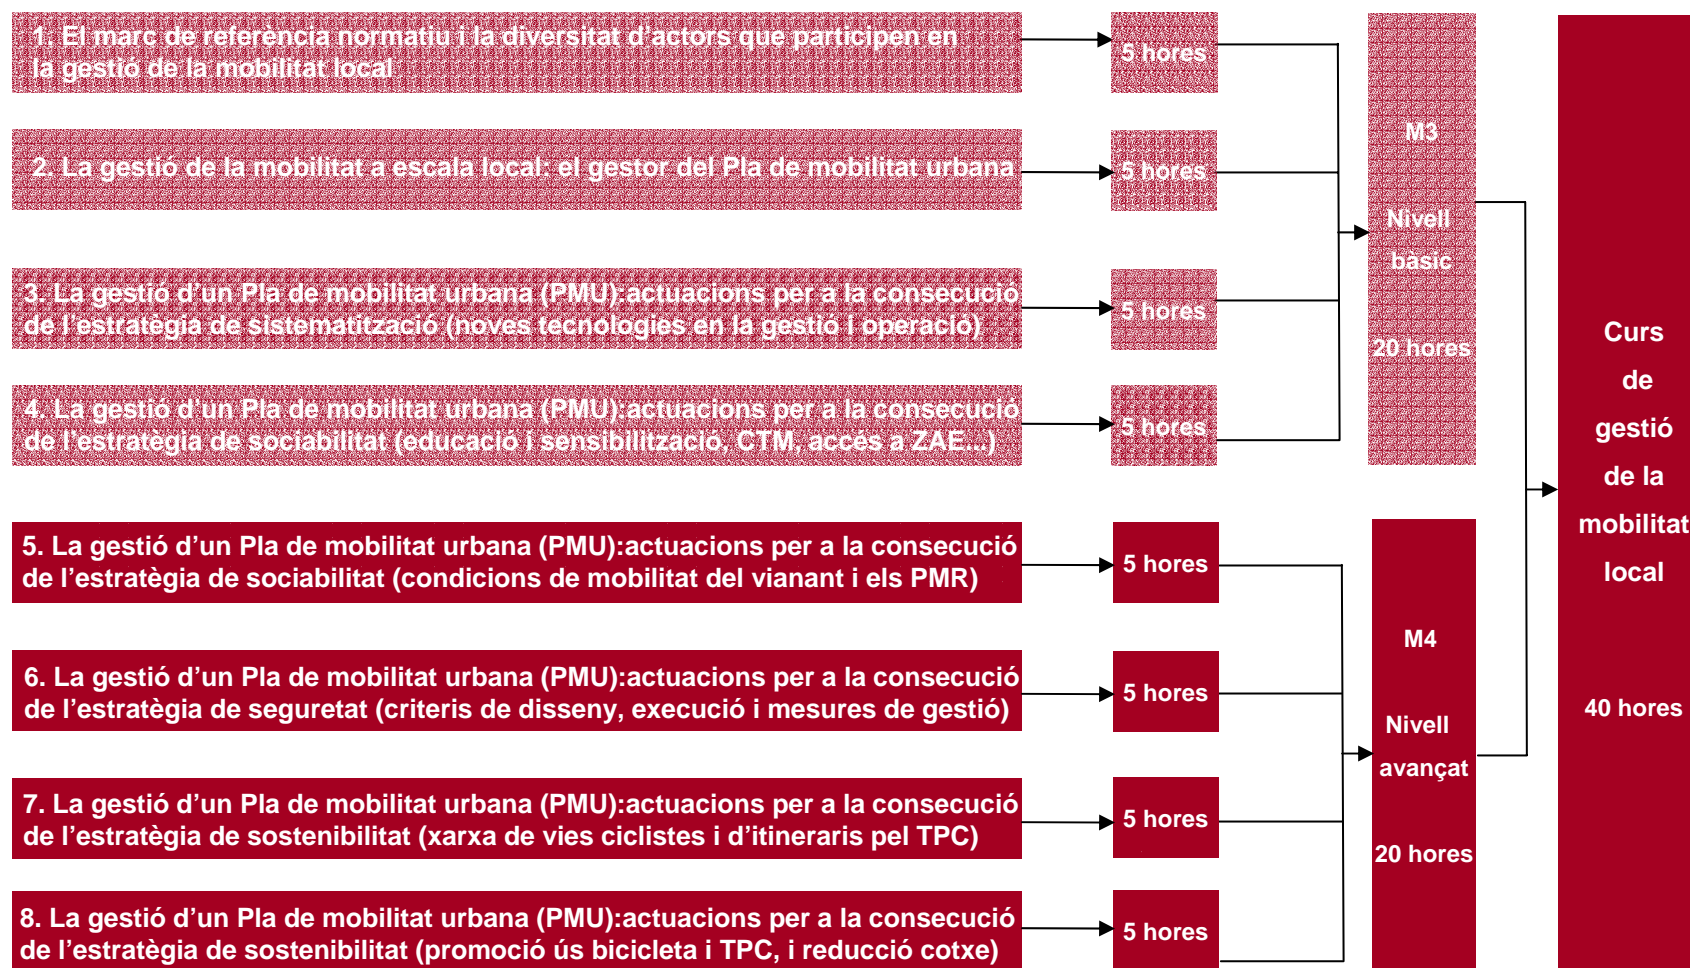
1. El marc de referència normatiu i la diversitat d'actors que participen en la gestió de la mobilitat local

5 hores

2. La gestió de la mobilitat a escala local: el gestor del Pla de mobilitat urbana

5 hores

3. La gestió d'un Pla de mobilitat urbana (PMU):actuacions per a la consecució de l'estratègia de sistematització (noves tecnologies en la gestió i operació)

5 hores

4. La gestió d'un Pla de mobilitat urbana (PMU):actuacions per a la consecució de l'estratègia de sociabilitat (educació i sensibilització, CTM, accés a ZAE...)

5 hores

M3

Nivell bàsic

20 hores

5. La gestió d'un Pla de mobilitat urbana (PMU):actuacions per a la consecució de l'estratègia de sociabilitat (condicions de mobilitat del vianant i els PMR)

5 hores

6. La gestió d'un Pla de mobilitat urbana (PMU):actuacions per a la consecució de l'estratègia de seguretat (criteris de disseny, execució i mesures de gestió)

5 hores

7. La gestió d'un Pla de mobilitat urbana (PMU):actuacions per a la consecució de l'estratègia de sostenibilitat (xarxa de vies ciclistes i d'itineraris pel TPC)

5 hores

8. La gestió d'un Pla de mobilitat urbana (PMU):actuacions per a la consecució de l'estratègia de sostenibilitat (promoció ús bicicleta i TPC, i reducció cotxe)

5 hores

M4

Nivell avançat

20 hores

Curs de gestió de la mobilitat local

40 hores